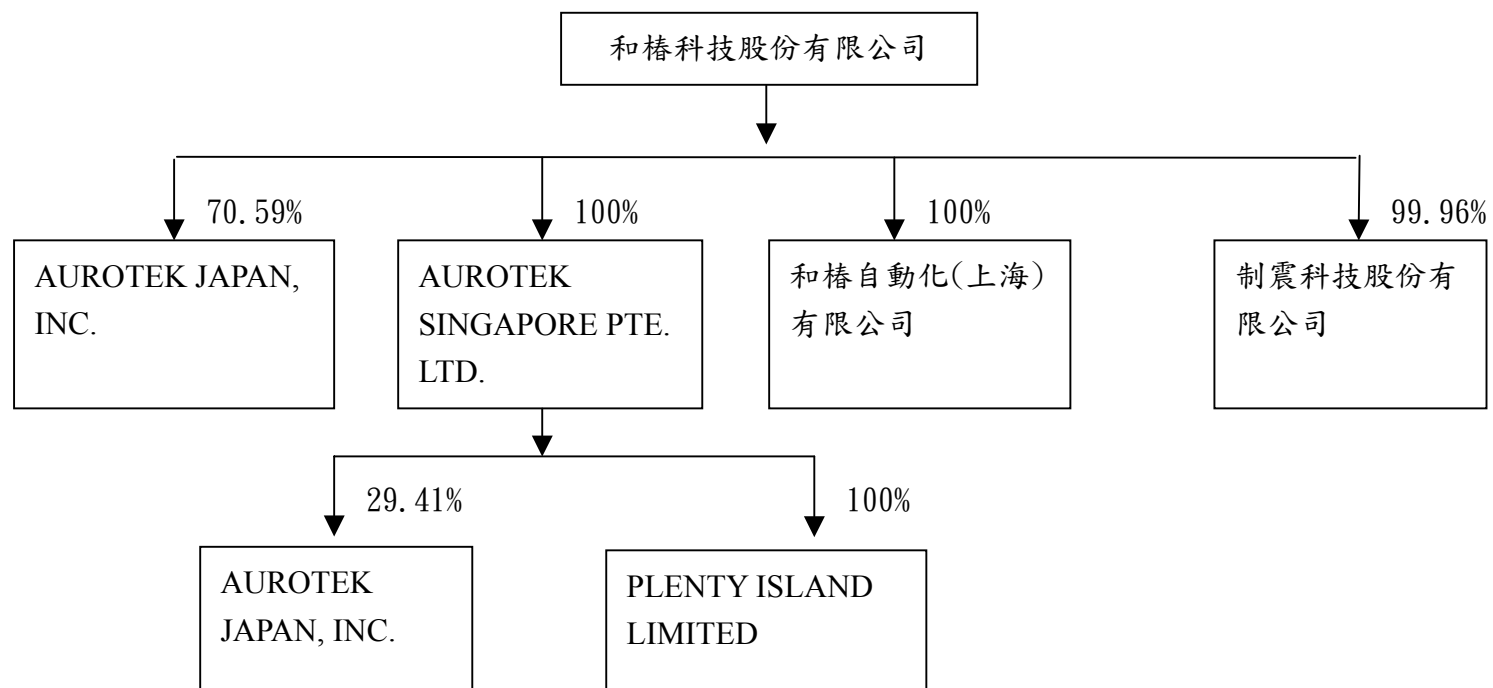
和椿科技股份有限公司

70.59%

AUROTEK JAPAN, INC.

100%

AUROTEK SINGAPORE PTE. LTD.

100%

和椿自動化(上海)有限公司

99.96%

制震科技股份有限公司

29.41%

AUROTEK JAPAN, INC.

100%

PLENTY ISLAND LIMITED